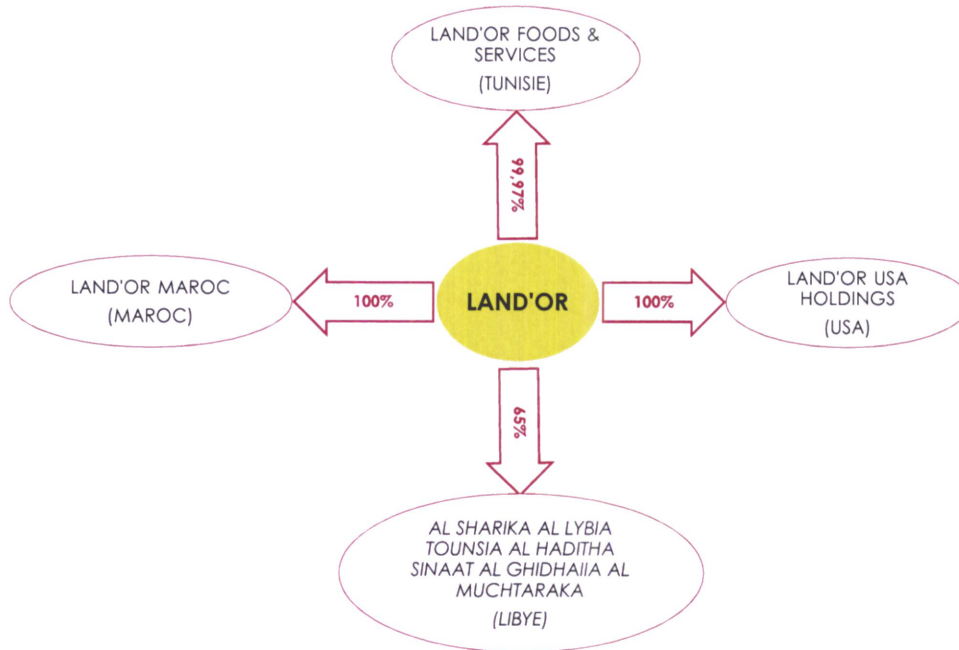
LAND'OR FOODS & SERVICES
(TUNISIE)

99,97%

LAND'OR MAROC
(MAROC)

100%

LAND'OR

100%

LAND'OR USA HOLDINGS
(USA)

65%

AL SHARIKA AL LYBIA TOUNSIA AL HADITHA SINAAT AL GHIDHAIIA AL MUCHTARAKA
(LIBYE)